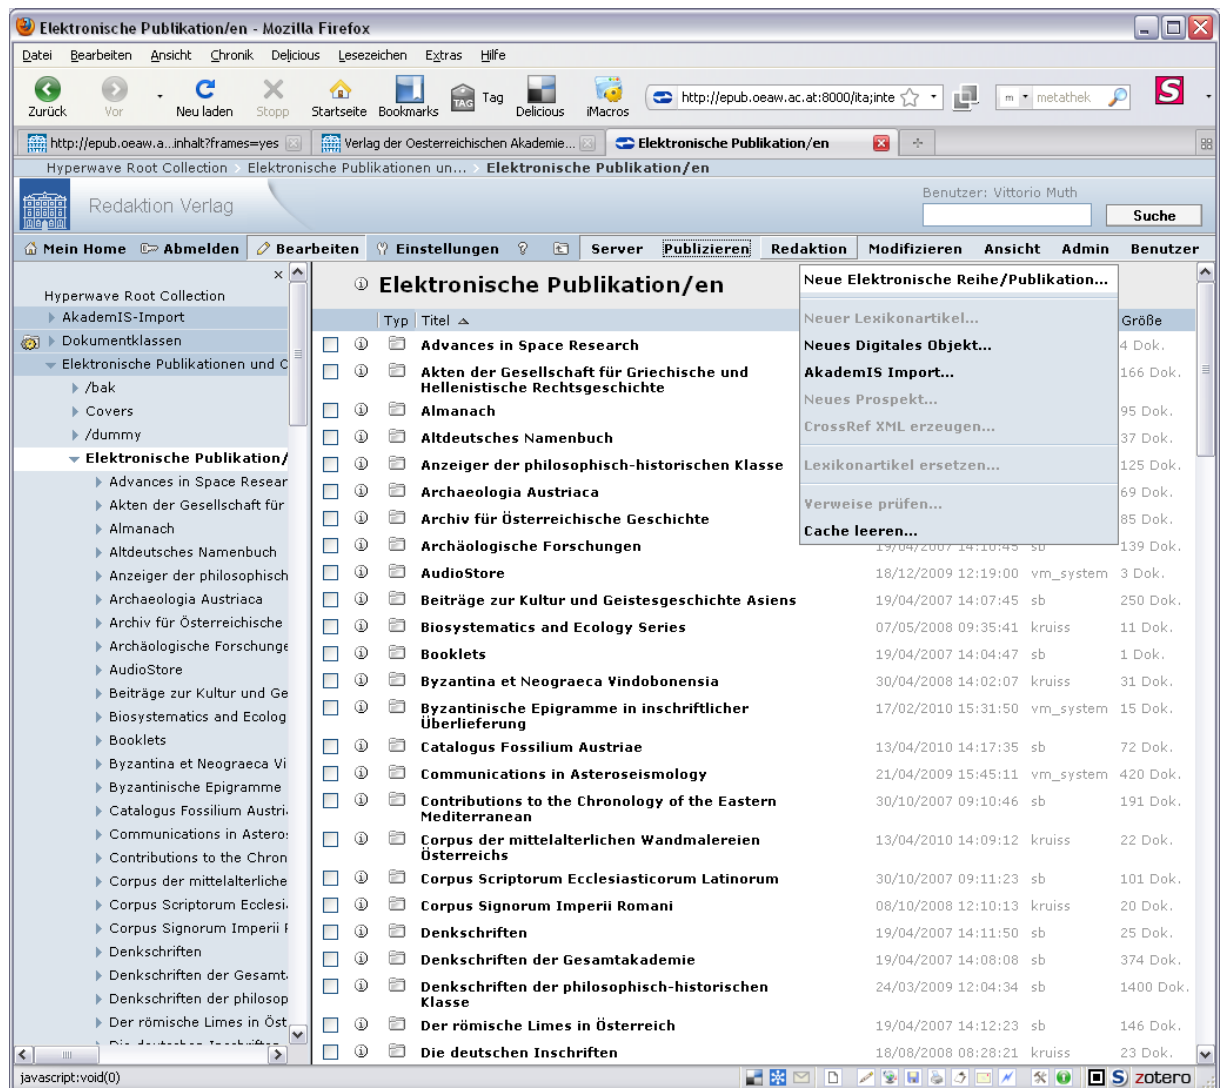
Elektronische Publikation/en - Mozilla Firefox

Datei Bearbeiten Ansicht Chronik Delicious Lesezeichen Extras Hilfe

Zurück Vor Neu laden Stopp Startseite Bookmarks Tag Delicious iMacros http://epub.oeaw.ac.at:8000/ita;inte metathek

http://epub.oeaw.a...inhalt?frames=yes | Verlag der Oesterreichischen Akademie... | Elektronische Publikation/en

Hyperwave Root Collection > Elektronische Publikationen un... > Elektronische Publikation/en

Redaktion Verlag

Benutzer: Vittorio Muth
Suche

Mein Home | Abmelden | Bearbeiten | Einstellungen | Server | Publizieren | Redaktion | Modifizieren | Ansicht | Admin | Benutzer

Hyperwave Root Collection
AkademIS-Import
Dokumentklassen
Elektronische Publikationen und C
/bak
Covers
/dummy
Elektronische Publikation/
Advances in Space Resear
Akten der Gesellschaft für
Almanach
Altdeutsches Namenbuch
Anzeiger der philosophisch
Archaeologia Austriaca
Archiv für Österreichische
Archäologische Forschunge
AudioStore
Beiträge zur Kultur und Ge
Biosystematics and Ecolog
Booklets
Byzantina et Neograeca Vi
Byzantinische Epigramme
Catalogus Fossilium Austri
Communications in Astero
Contributions to the Chron
Corpus der mittelalterliche
Corpus Scriptorum Ecclesi
Corpus Signorum Imperii R
Denkschriften
Denkschriften der Gesamt
Denkschriften der philosop
Der römische Limes in Öst
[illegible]

Elektronische Publikation/en

Neue Elektronische Reihe/Publikation...
Neuer Lexikonartikel...
Neues Digitales Objekt...
AkademIS Import...
Neues Prospekt...
CrossRef XML erzeugen...
Lexikonartikel ersetzen...
Verweise prüfen...
Cache leeren...

| Typ | Titel | | | Größe |
|---|---|---|---|---|
| | Advances in Space Research | | | 4 Dok. |
| | Akten der Gesellschaft für Griechische und Hellenistische Rechtsgeschichte | | | 166 Dok. |
| | Almanach | | | 95 Dok. |
| | Altdeutsches Namenbuch | | | 37 Dok. |
| | Anzeiger der philosophisch-historischen Klasse | | | 125 Dok. |
| | Archaeologia Austriaca | | | 69 Dok. |
| | Archiv für Österreichische Geschichte | | | 85 Dok. |
| | Archäologische Forschungen | 19/04/2007 14:10:45 | sb | 139 Dok. |
| | AudioStore | 18/12/2009 12:19:00 | vm_system | 3 Dok. |
| | Beiträge zur Kultur und Geistesgeschichte Asiens | 19/04/2007 14:07:45 | sb | 250 Dok. |
| | Biosystematics and Ecology Series | 07/05/2008 09:35:41 | kruiss | 11 Dok. |
| | Booklets | 19/04/2007 14:04:47 | sb | 1 Dok. |
| | Byzantina et Neograeca Vindobonensia | 30/04/2008 14:02:07 | kruiss | 31 Dok. |
| | Byzantinische Epigramme in inschriftlicher Überlieferung | 17/02/2010 15:31:50 | vm_system | 15 Dok. |
| | Catalogus Fossilium Austriae | 13/04/2010 14:17:35 | sb | 72 Dok. |
| | Communications in Asteroseismology | 21/04/2009 15:45:11 | vm_system | 420 Dok. |
| | Contributions to the Chronology of the Eastern Mediterranean | 30/10/2007 09:10:46 | sb | 191 Dok. |
| | Corpus der mittelalterlichen Wandmalereien Österreichs | 13/04/2010 14:09:12 | kruiss | 22 Dok. |
| | Corpus Scriptorum Ecclesiasticorum Latinorum | 30/10/2007 09:11:23 | sb | 101 Dok. |
| | Corpus Signorum Imperii Romani | 08/10/2008 12:10:13 | kruiss | 20 Dok. |
| | Denkschriften | 19/04/2007 14:11:50 | sb | 25 Dok. |
| | Denkschriften der Gesamtakademie | 19/04/2007 14:08:08 | sb | 374 Dok. |
| | Denkschriften der philosophisch-historischen Klasse | 24/03/2009 12:04:34 | sb | 1400 Dok. |
| | Der römische Limes in Österreich | 19/04/2007 14:12:23 | sb | 146 Dok. |
| | Die deutschen Inschriften | 18/08/2008 08:28:21 | kruiss | 23 Dok. |

javascript:void(0)
zotero